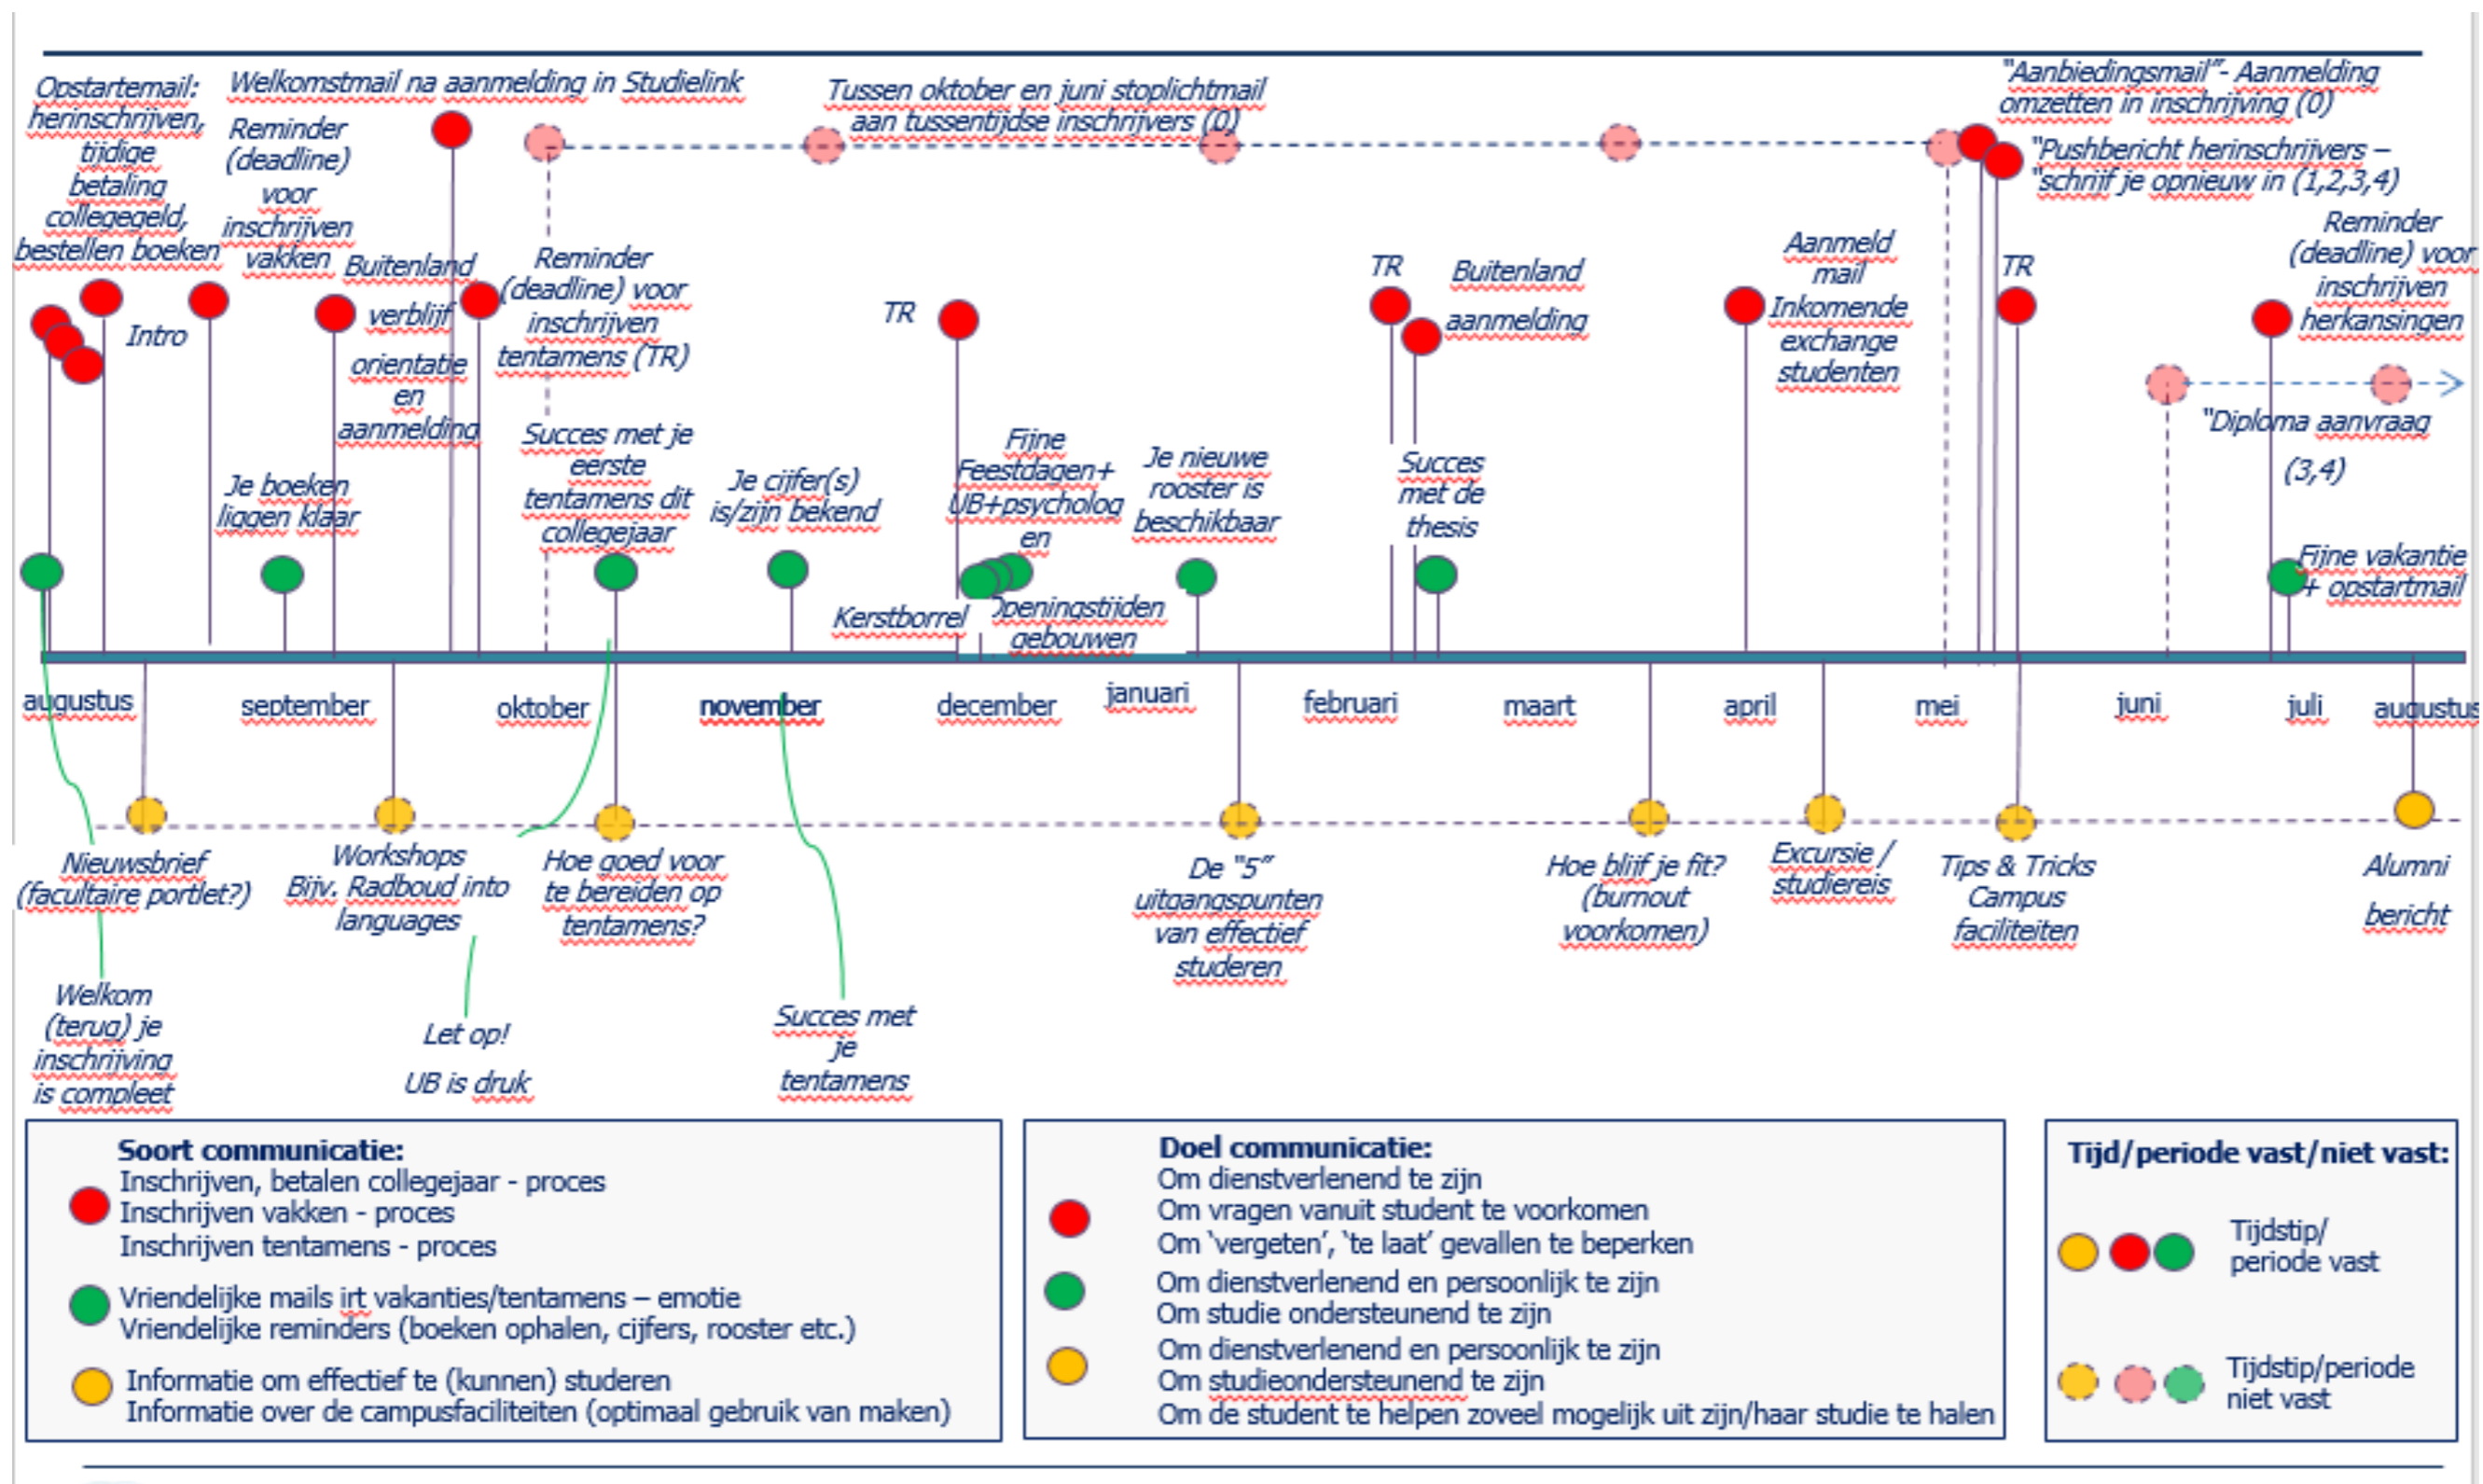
Opstartemail: herinschrijven, tijdige betaling collegegeld, bestellen boeken

Welkomstmail na aanmelding in Studielink

Reminder (deadline) voor inschrijven vakken

Tussen oktober en juni stoplichtmail aan tussentijdse inschrijvers (0)

"Aanbiedingsmail"- Aanmelding omzetten in inschrijving (0)

"Pushbericht herinschrijvers – "schrijf je opnieuw in (1,2,3,4)

Intro

Buitenland verblijf orientatie en aanmelding

Reminder (deadline) voor inschrijven tentamens (TR)

TR

TR

Buitenland aanmelding

Aanmeld mail Inkomende exchange studenten

TR

Reminder (deadline) voor inschrijven herkansingen

"Diploma aanvraag (3,4)

Je boeken liggen klaar

Succes met je eerste tentamens dit collegejaar

Je cijfer(s) is/zijn bekend

Fijne Feestdagen+ UB+psycholog en

Je nieuwe rooster is beschikbaar

Succes met de thesis

Fijne vakantie + opstartmail

Kerstborrel

Openingstijden gebouwen

augustus

september

oktober

november

december

januari

februari

maart

april

mei

juni

juli

augustus

Nieuwsbrief (facultaire portlet?)

Workshops Bijv. Radboud into languages

Hoe goed voor te bereiden op tentamens?

De "5" uitgangspunten van effectief studeren

Hoe blijf je fit? (burnout voorkomen)

Excursie / studiereis

Tips & Tricks Campus faciliteiten

Alumni bericht

Welkom (terug) je inschrijving is compleet

Let op! UB is druk

Succes met je tentamens

Soort communicatie:
Inschrijven, betalen collegejaar - proces
Inschrijven vakken - proces
Inschrijven tentamens - proces
Vriendelijke mails irt vakanties/tentamens – emotie
Vriendelijke reminders (boeken ophalen, cijfers, rooster etc.)
Informatie om effectief te (kunnen) studeren
Informatie over de campusfaciliteiten (optimaal gebruik van maken)

Doel communicatie:
Om dienstverlenend te zijn
Om vragen vanuit student te voorkomen
Om 'vergeten', 'te laat' gevallen te beperken
Om dienstverlenend en persoonlijk te zijn
Om studie ondersteunend te zijn
Om dienstverlenend en persoonlijk te zijn
Om studieondersteunend te zijn
Om de student te helpen zoveel mogelijk uit zijn/haar studie te halen

Tijd/periode vast/niet vast:
Tijdstip/ periode vast
Tijdstip/periode niet vast